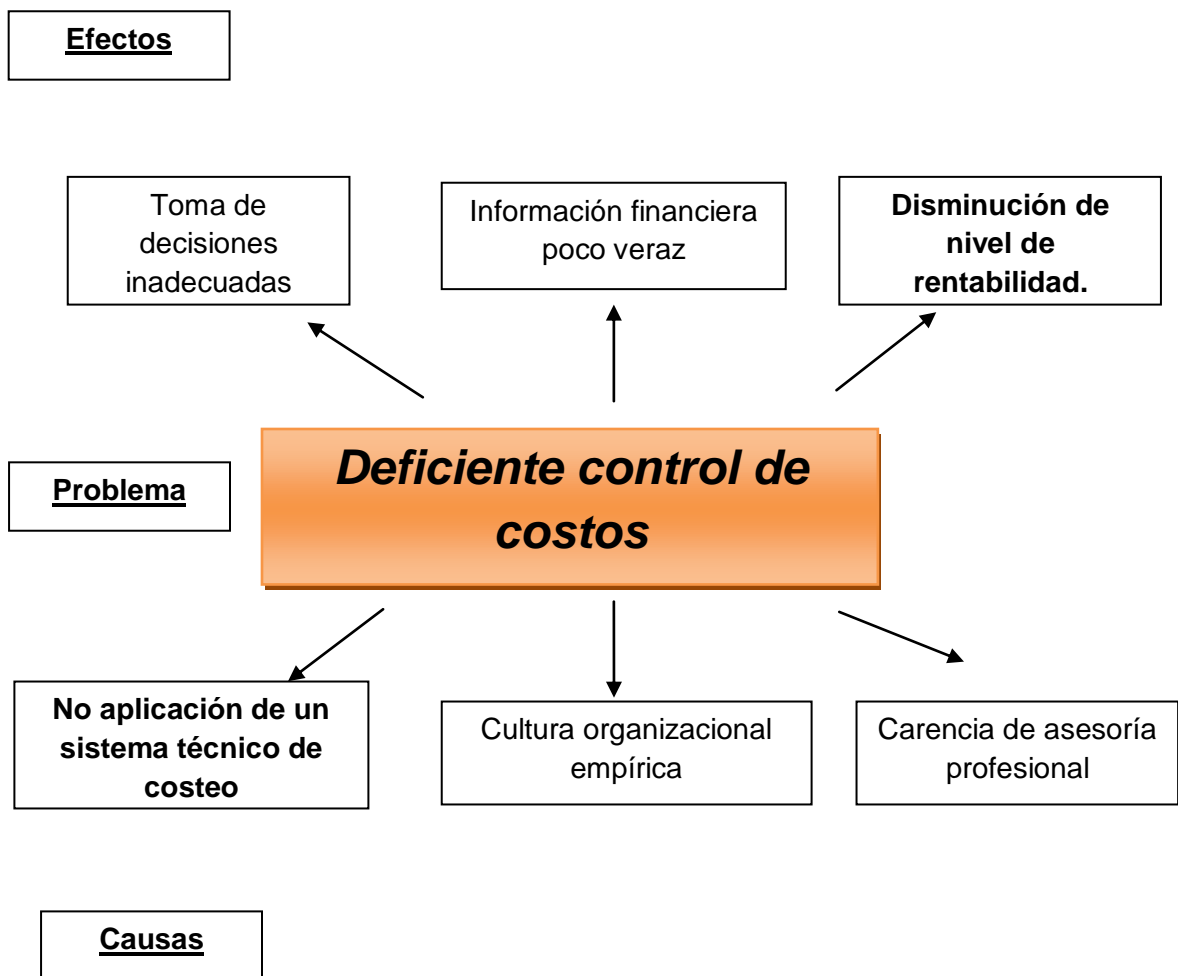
Efectos

Toma de decisiones inadecuadas

Información financiera poco veraz

Disminución de nivel de rentabilidad.

Problema

Deficiente control de costos

No aplicación de un sistema técnico de costeo

Cultura organizacional empírica

Carencia de asesoría profesional

Causas